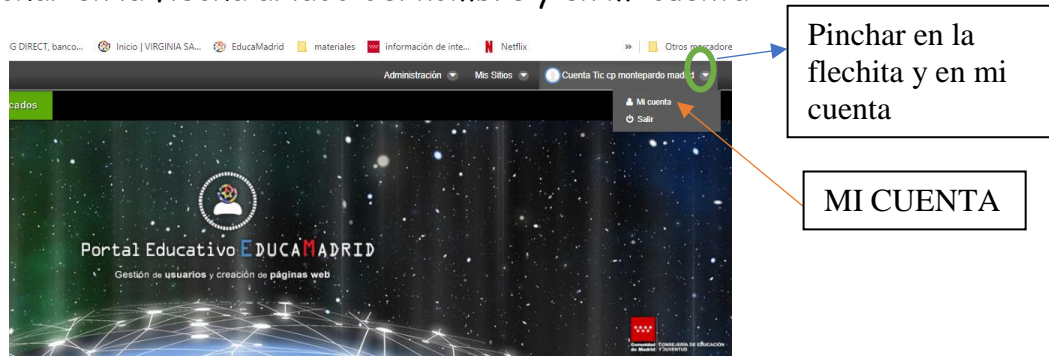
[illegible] en la flecha al lado del nombre y en mi cuenta

G DIRECT, banco... Inicio | VIRGINIA SA... EducaMadrid materiales información de inte... Netflix » Otros marcadore

Administración Mis Sitios Cuenta Tic cp montepardo madrid

cados

Mi cuenta
Salir

Portal Educativo EDUCAMADRID
Gestión de usuarios y creación de páginas web

Comunidad de Madrid CONSEJERÍA DE EDUCACIÓN Y JUVENTUD

Pinchar en la flechita y en mi cuenta

MI CUENTA